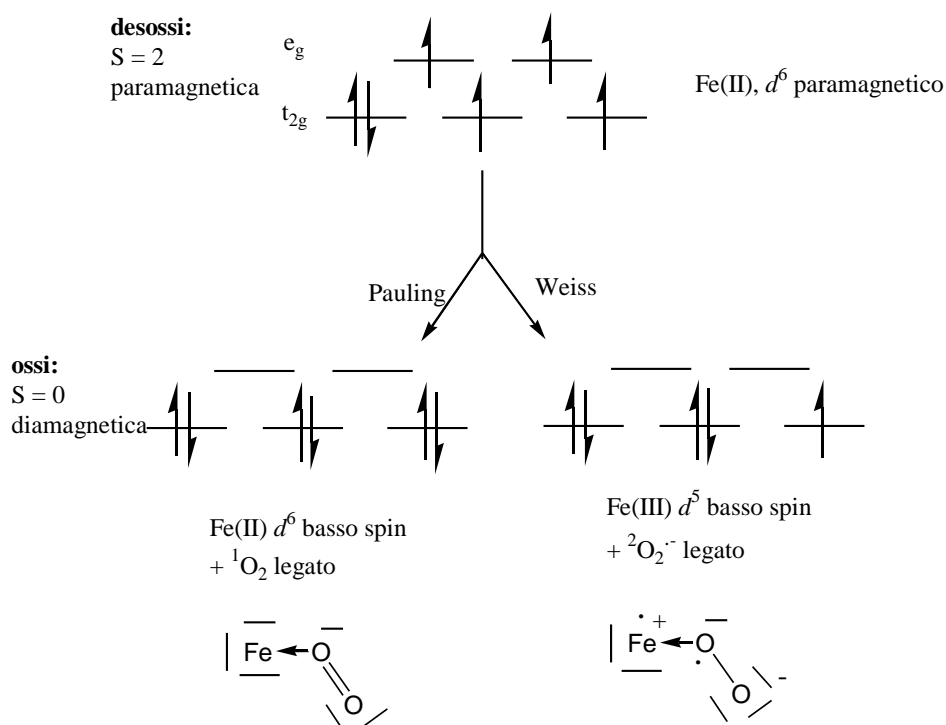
**desossi:**
S = 2
paramagnetica

$e_g$

$t_{2g}$

Fe(II), $d^6$ paramagnetico

Pauling

Weiss

**ossi:**
S = 0
diamagnetica

Fe(II) $d^6$ basso spin
+ $^1O_2$ legato

Fe(III) $d^5$ basso spin
+ $^2O_2^{\cdot -}$ legato

Fe O O

Fe + O O -